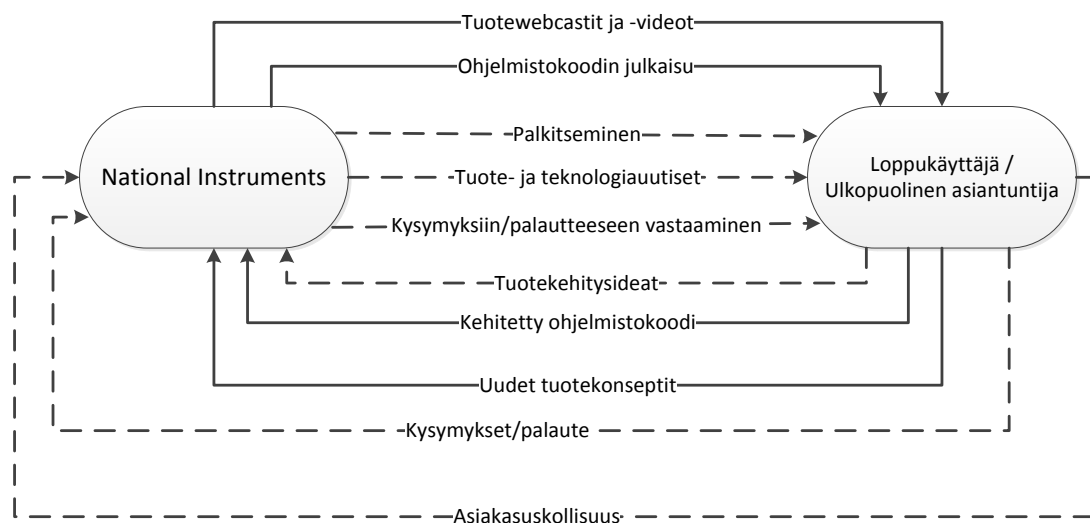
Tuotewebcastit ja -videot

Ohjelmistokoodin julkaisu

Palkitseminen

National Instruments

Tuote- ja teknologiauutiset

Loppukäyttäjä / Ulkopuolinen asiantuntija

Kysymyksiin/palautteeseen vastaaminen

Tuotekehitysideat

Kehitetty ohjelmistokoodi

Uudet tuotekonseptit

Kysymykset/palaute

Asiakasuskollisuus